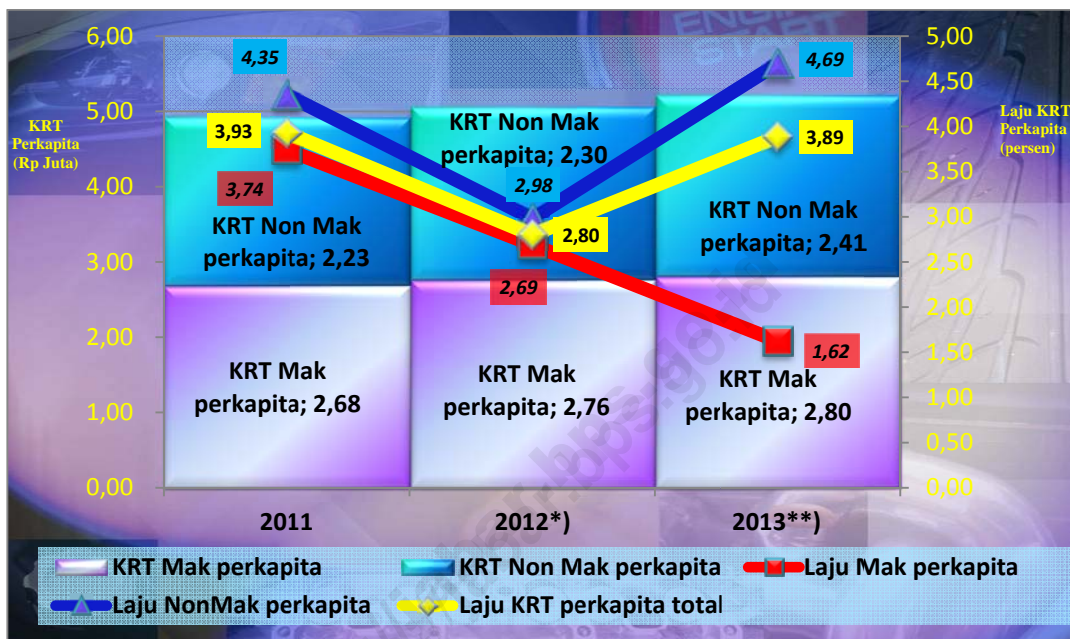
KRT Perkapita (Rp Juta)

6,00
5,00
4,00
3,00
2,00
1,00
0,00

5,00
4,50
4,00
3,50
3,00
2,50
2,00
1,50
1,00
0,50
0,00

Laju KRT Perkapita (persen)

4,35
3,93
3,74
2,98
2,80
2,69
4,69
3,89
1,62

KRT Non Mak perkapita; 2,23
KRT Non Mak perkapita; 2,30
KRT Non Mak perkapita; 2,41

KRT Mak perkapita; 2,68
KRT Mak perkapita; 2,76
KRT Mak perkapita; 2,80

2011
2012*)
2013**)

KRT Mak perkapita
KRT Non Mak perkapita
Laju Mak perkapita
Laju NonMak perkapita
Laju KRT perkapita total

http://jatim.bps.go.id